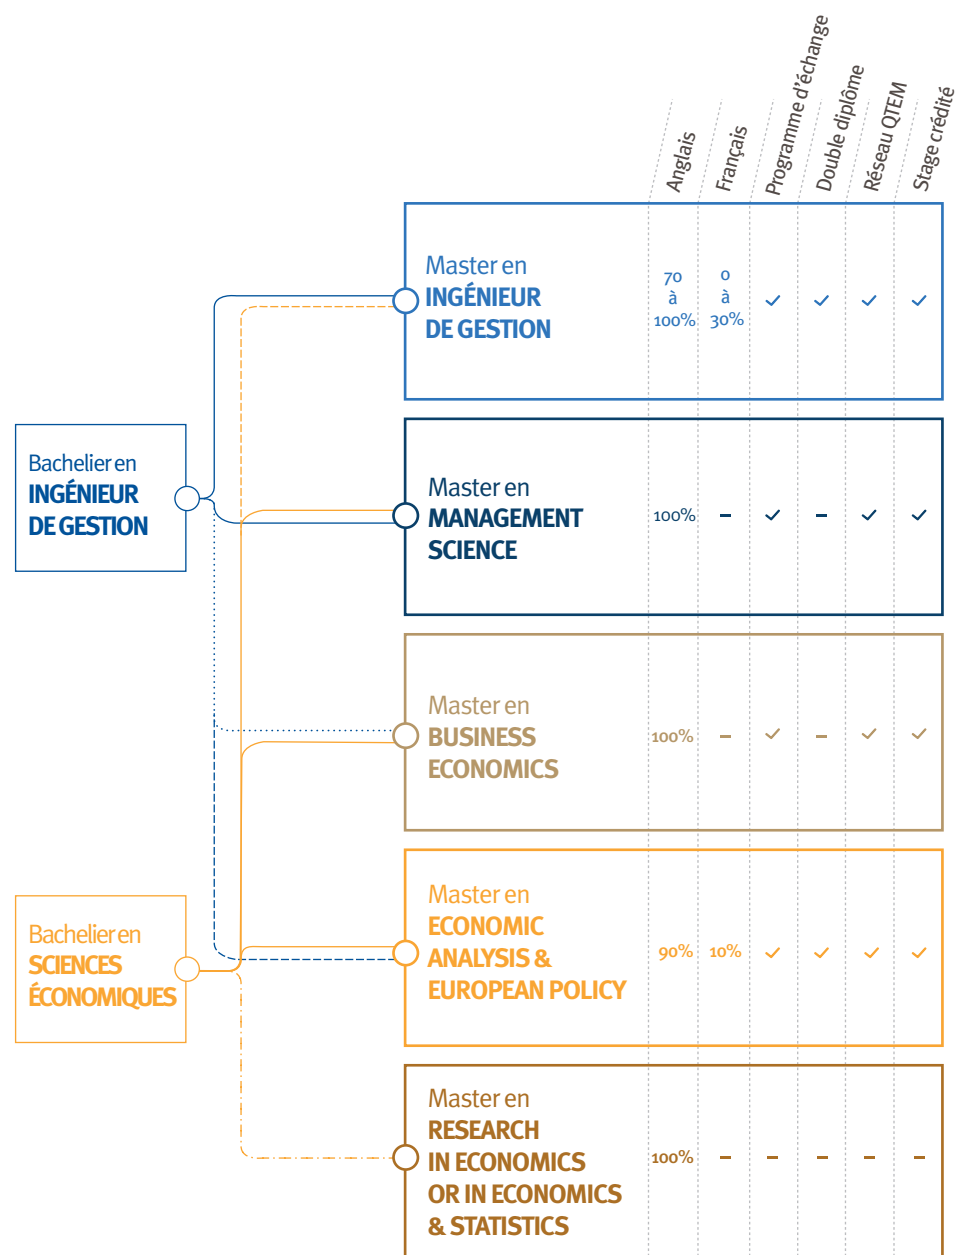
Anglais
Français
Programme d'échange
Double diplôme
Réseau QTEM
Stage crédité

Bachelier en
INGÉNIEUR
DE GESTION

Bachelier en
SCIENCES
ÉCONOMIQUES

| Master | Anglais | Français | Programme d'échange | Double diplôme | Réseau QTEM | Stage crédité |
|---|---|---|---|---|---|---|
| Master en INGÉNIEUR DE GESTION | 70 à 100% | 0 à 30% | ✓ | ✓ | ✓ | ✓ |
| Master en MANAGEMENT SCIENCE | 100% | – | ✓ | – | ✓ | ✓ |
| Master en BUSINESS ECONOMICS | 100% | – | ✓ | – | ✓ | ✓ |
| Master en ECONOMIC ANALYSIS & EUROPEAN POLICY | 90% | 10% | ✓ | ✓ | ✓ | ✓ |
| Master en RESEARCH IN ECONOMICS OR IN ECONOMICS & STATISTICS | 100% | – | – | – | – | – |